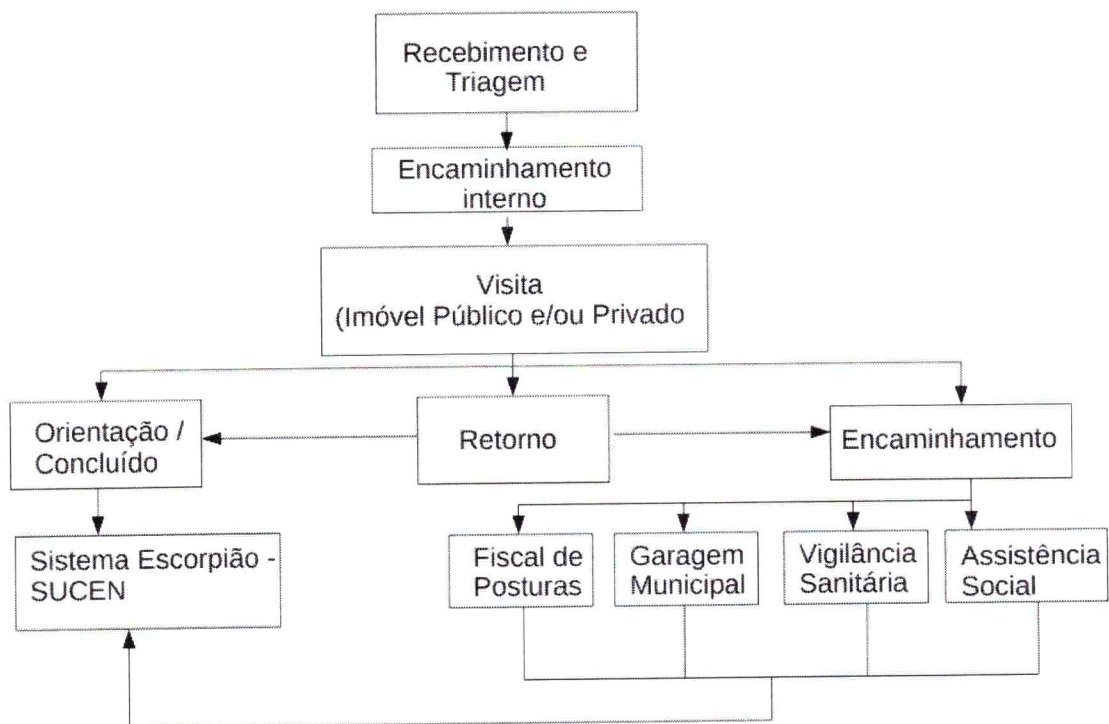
Recebimento e Triagem

Encaminhamento interno

Visita (Imóvel Público e/ou Privado

Orientação / Concluído

Retorno

Encaminhamento

Sistema Escorpião - SUCEN

Fiscal de Posturas

Garagem Municipal

Vigilância Sanitária

Assistência Social